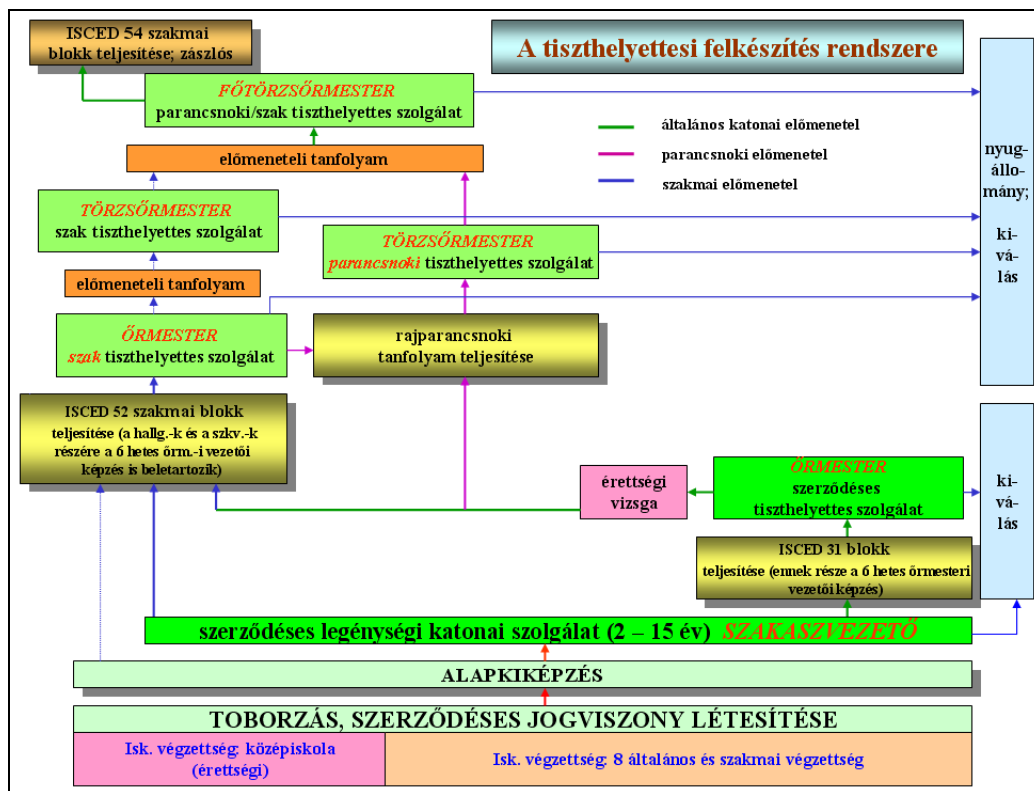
ISCED 54 szakmai blokk teljesítése; zászlós

A tiszthelyettesi felkészítés rendszere

FŐTÖRZSŐRMESTER
parancsnoki/szak tiszthelyettes szolgálat

általános katonai előmenetel
parancsnoki előmenetel
szakmai előmenetel

előmeneteli tanfolyam

TÖRZSŐRMESTER
szak tiszthelyettes szolgálat

TÖRZSŐRMESTER
parancsnoki tiszthelyettes szolgálat

előmeneteli tanfolyam

ŐRMESTER
szak tiszthelyettes szolgálat

rajparancsnoki tanfolyam teljesítése

nyugállomány;
kiválás

ISCED 52 szakmai blokk teljesítése (a hallg.-k és a szkv.-k részére a 6 hetes őrm.-i vezetői képzés is beletartozik)

érettségi vizsga

ŐRMESTER
szerződéses tiszthelyettes szolgálat

kiválás

ISCED 31 blokk teljesítése (ennek része a 6 hetes őrmesteri vezetői képzés)

szerződéses legénységi katonai szolgálat (2 – 15 év) SZAKASZVEZETŐ

ALAPKIKÉPZÉS

TOBORZÁS, SZERZŐDÉSES JOGVISZONY LÉTESÍTÉSE

Isk. végzettség: középiskola (érettségi)

Isk. végzettség: 8 általános és szakmai végzettség